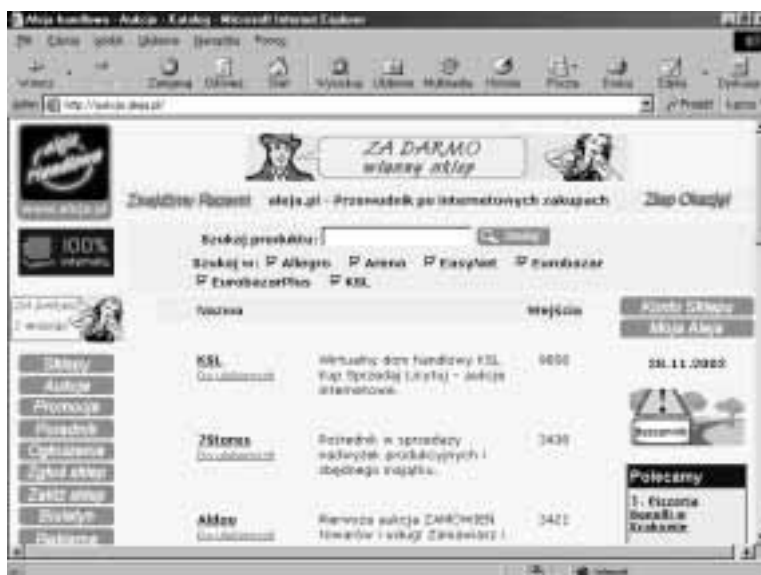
Aleja handlowa - Aukcje - Katalog - Microsoft Internet Explorer

Plik Edycja Widok Ulubione Narzędzia Pomoc

Wstecz Zatrzymaj Odśwież Start Wyszukaj Ulubione Multimedia Historia Poczta Drukuj Edytuj Dyskusja

Adres http://aukcje.aleja.pl/ Przejdź Łącza

ZA DARMO własny sklep

www.aleja.pl

Znajdźmy Razem aleja.pl - Przewodnik po internetowych zakupach Złap Okazję!

100% internetu

Szukaj produktu: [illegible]

Szukaj w: Allegro Arena Easybet Eurobazar EurobazarPlus KSL

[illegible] z aleją

Nazwa Wejścia

Sklepy Aukcje Promocje Przeglądaj Ogłoszenia Zyskaj sklep Załóż sklep Biuletyn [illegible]

KSL Dowiedz się więcej Wirtualny dom handlowy KSL Kup Sprzedaj Licytuj - aukcje internetowe. 9850

7Stores Dowiedz się więcej Pośrednik w sprzedaży nadwyżek produkcyjnych i zbędnego majątku. 3430

Aldzo Dowiedz się więcej Pierwsza aukcja ZAMÓWIEŃ towarów i usług! Zamawiasz i 3421

Karta Sklepu Moja Aleja

30.11.2002

Polecamy

1. Pizzeria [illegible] Krakowie

Internet